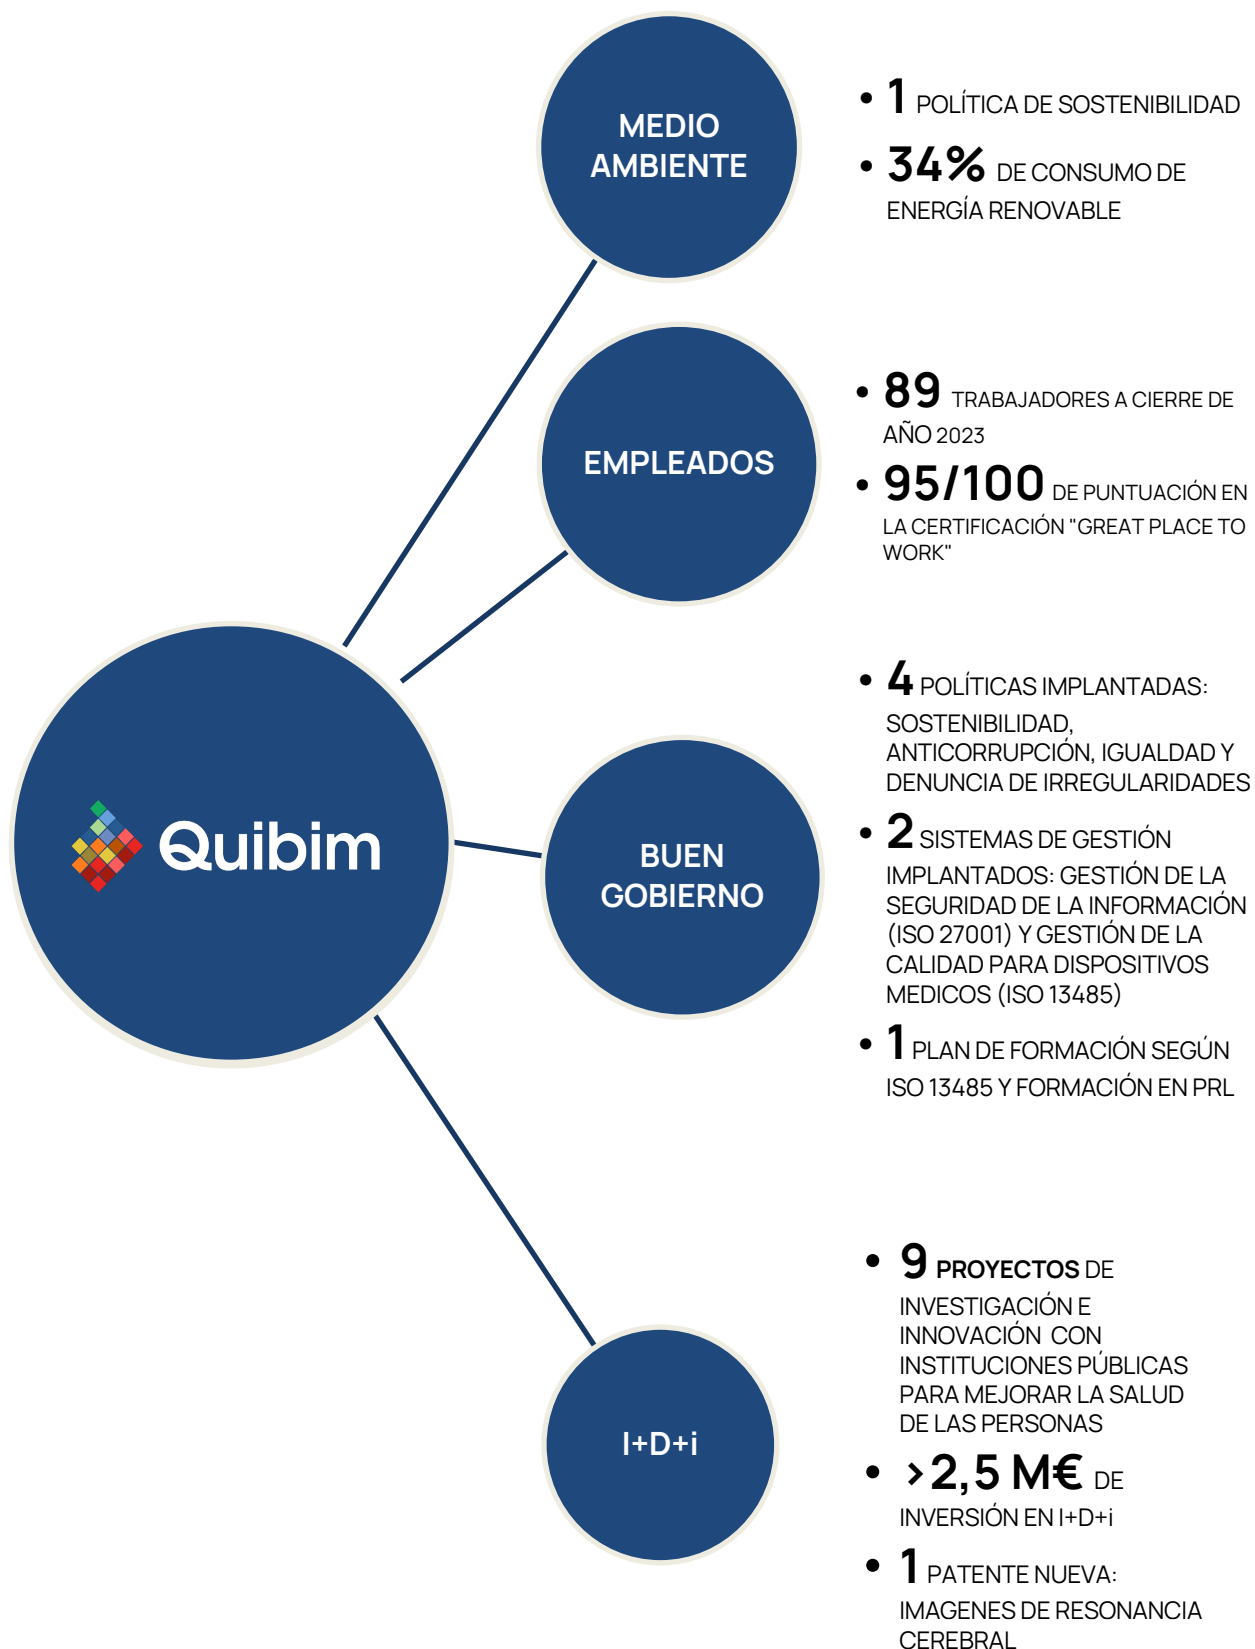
Quibim

MEDIO AMBIENTE

• 1 POLÍTICA DE SOSTENIBILIDAD

• 34% DE CONSUMO DE ENERGÍA RENOVABLE

EMPLEADOS

• 89 TRABAJADORES A CIERRE DE AÑO 2023

• 95/100 DE PUNTUACIÓN EN LA CERTIFICACIÓN "GREAT PLACE TO WORK"

BUEN GOBIERNO

• 4 POLÍTICAS IMPLANTADAS: SOSTENIBILIDAD, ANTICORRUPCIÓN, IGUALDAD Y DENUNCIA DE IRREGULARIDADES

• 2 SISTEMAS DE GESTIÓN IMPLANTADOS: GESTIÓN DE LA SEGURIDAD DE LA INFORMACIÓN (ISO 27001) Y GESTIÓN DE LA CALIDAD PARA DISPOSITIVOS MEDICOS (ISO 13485)

• 1 PLAN DE FORMACIÓN SEGÚN ISO 13485 Y FORMACIÓN EN PRL

I+D+i

• 9 PROYECTOS DE INVESTIGACIÓN E INNOVACIÓN CON INSTITUCIONES PÚBLICAS PARA MEJORAR LA SALUD DE LAS PERSONAS

• >2,5 M€ DE INVERSIÓN EN I+D+i

• 1 PATENTE NUEVA: IMAGENES DE RESONANCIA CEREBRAL